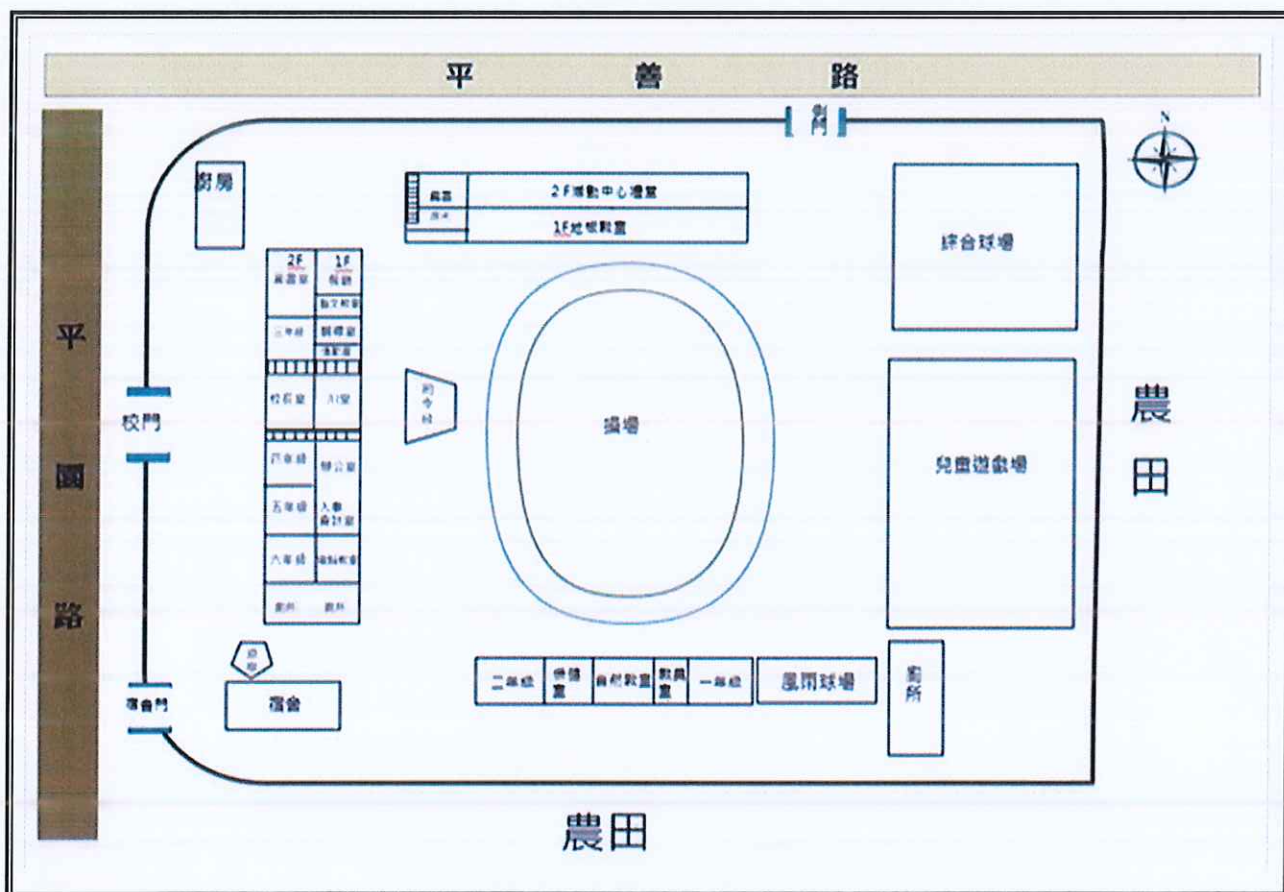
平 善 路

側門

N

廚房

器材
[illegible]

2F運動中心禮堂
1F地板教室

綜合球場

2F
圖書室
1F
餐廳
藝文教室
三年級
鋼琴室
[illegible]
校長室
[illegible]
四年級
辦公室
五年級
人事會計室
六年級
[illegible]
廁所
廁所

平
國
路

校門

司令台

操場

農
田

兒童遊戲場

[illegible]

宿舍門

宿舍

二年級
儲藏室
自然教室
教具室
一年級
風雨球場
廁所

農田